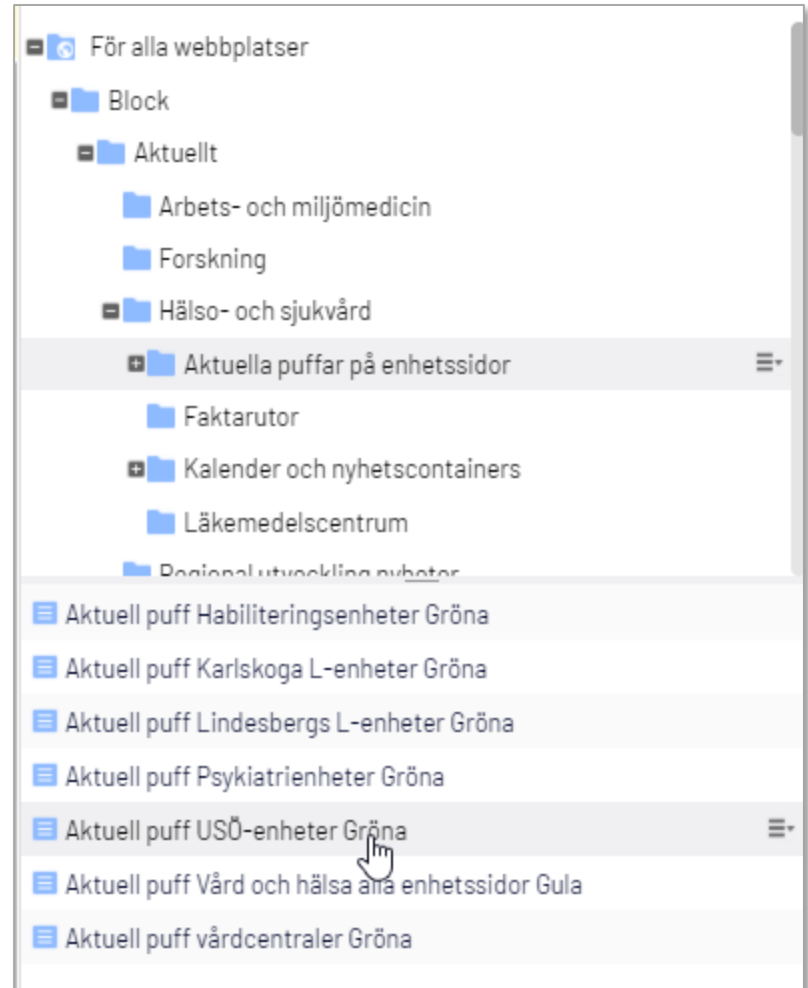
För alla webbplatser

Block

Aktuellt

Arbets- och miljömedicin

Forskning

Hälso- och sjukvård

Aktuella puffar på enhetssidor

Faktarutor

Kalender och nyhetscontainers

Läkemedelscentrum

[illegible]

Aktuell puff Habiliteringsenheter Gröna

Aktuell puff Karlskoga L-enheter Gröna

Aktuell puff Lindesbergs L-enheter Gröna

Aktuell puff Psykiatrienheter Gröna

Aktuell puff USÖ-enheter Gröna

Aktuell puff Vård och hälsa alla enhetssidor Gula

Aktuell puff vårdcentraler Gröna